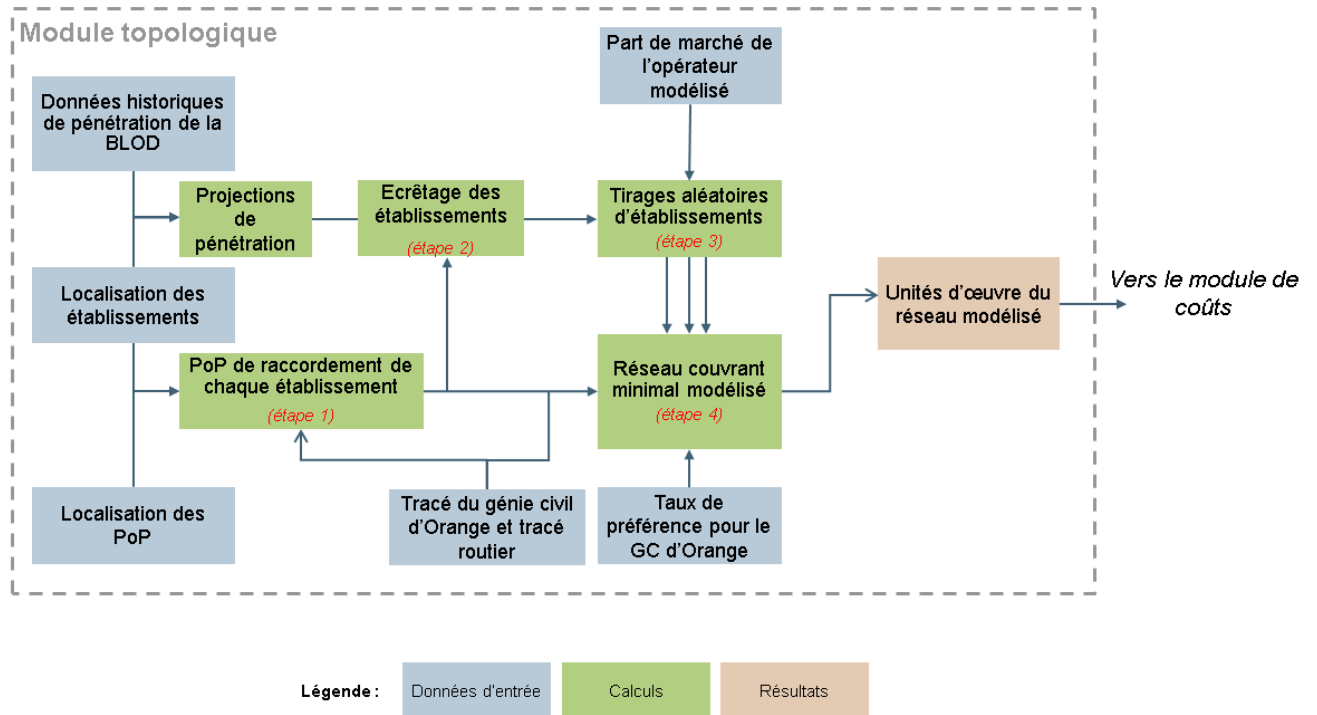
Module topologique

Part de marché de l'opérateur modélisé

Données historiques de pénétration de la BLOD

Projections de pénétration

Ecrêtage des établissements
(étape 2)

Tirages aléatoires d'établissements
(étape 3)

Localisation des établissements

Unités d'œuvre du réseau modélisé

Vers le module de coûts

PoP de raccordement de chaque établissement
(étape 1)

Réseau couvrant minimal modélisé
(étape 4)

Localisation des PoP

Tracé du génie civil d'Orange et tracé routier

Taux de préférence pour le GC d'Orange

Légende :

Données d'entrée

Calculs

Résultats